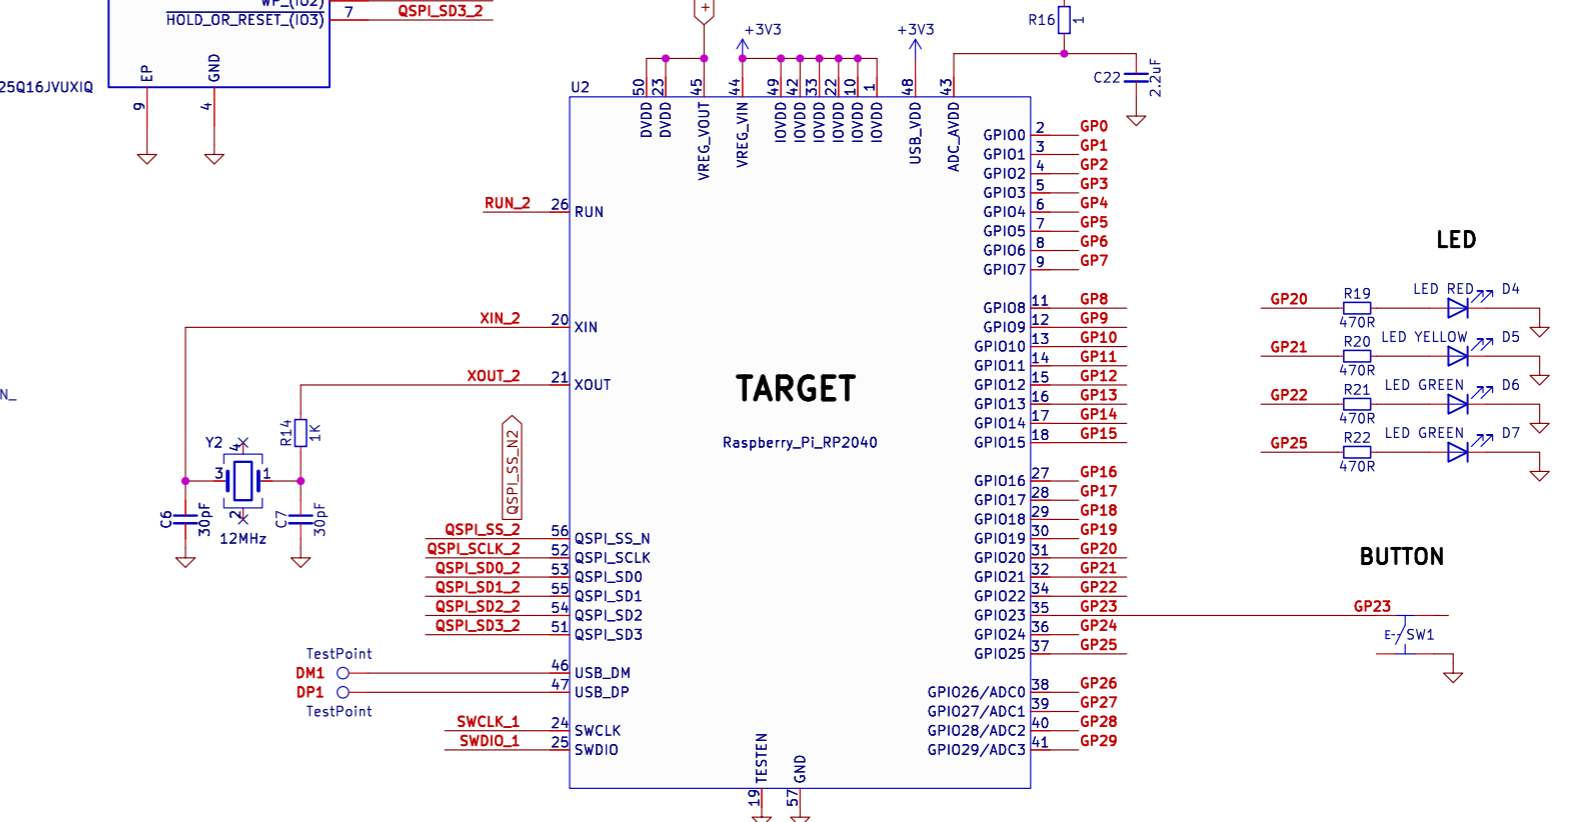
WP_(IO2)
HOLD_OR_RESET_(IO3) 7 QSPI_SD3_2
25Q16JVUXIQ
EP GND
9 4

U2
+3V3 +3V3 R16 1
C22 2.2uF
50 23 45 44 49 42 33 22 10 1 48 43
DVDD DVDD VREG_VOUT VREG_VIN IOVDD IOVDD IOVDD IOVDD IOVDD IOVDD USB_VDD ADC_AVDD

RUN_2 26 RUN
XIN_2 20 XIN
XOUT_2 21 XOUT
TARGET
Raspberry_Pi_RP2040
QSPI_SS_N2
R14 1K
Y2 4 3 1 2
C6 30pF 12MHz C7 30pF
QSPI_SS_2 56 QSPI_SS_N
QSPI_SCLK_2 52 QSPI_SCLK
QSPI_SD0_2 53 QSPI_SD0
QSPI_SD1_2 55 QSPI_SD1
QSPI_SD2_2 54 QSPI_SD2
QSPI_SD3_2 51 QSPI_SD3
TestPoint
DM1 46 USB_DM
DP1 47 USB_DP
TestPoint
SWCLK_1 24 SWCLK
SWDIO_1 25 SWDIO
TESTEN GND
19 57

GPIO0 2 GP0
GPIO1 3 GP1
GPIO2 4 GP2
GPIO3 5 GP3
GPIO4 6 GP4
GPIO5 7 GP5
GPIO6 8 GP6
GPIO7 9 GP7
GPIO8 11 GP8
GPIO9 12 GP9
GPIO10 13 GP10
GPIO11 14 GP11
GPIO12 15 GP12
GPIO13 16 GP13
GPIO14 17 GP14
GPIO15 18 GP15
GPIO16 27 GP16
GPIO17 28 GP17
GPIO18 29 GP18
GPIO19 30 GP19
GPIO20 31 GP20
GPIO21 32 GP21
GPIO22 34 GP22
GPIO23 35 GP23
GPIO24 36 GP24
GPIO25 37 GP25
GPIO26/ADC0 38 GP26
GPIO27/ADC1 39 GP27
GPIO28/ADC2 40 GP28
GPIO29/ADC3 41 GP29

LED
GP20 R19 470R LED RED D4
GP21 R20 470R LED YELLOW D5
GP22 R21 470R LED GREEN D6
GP25 R22 470R LED GREEN D7

BUTTON
GP23
E- SW1
N_